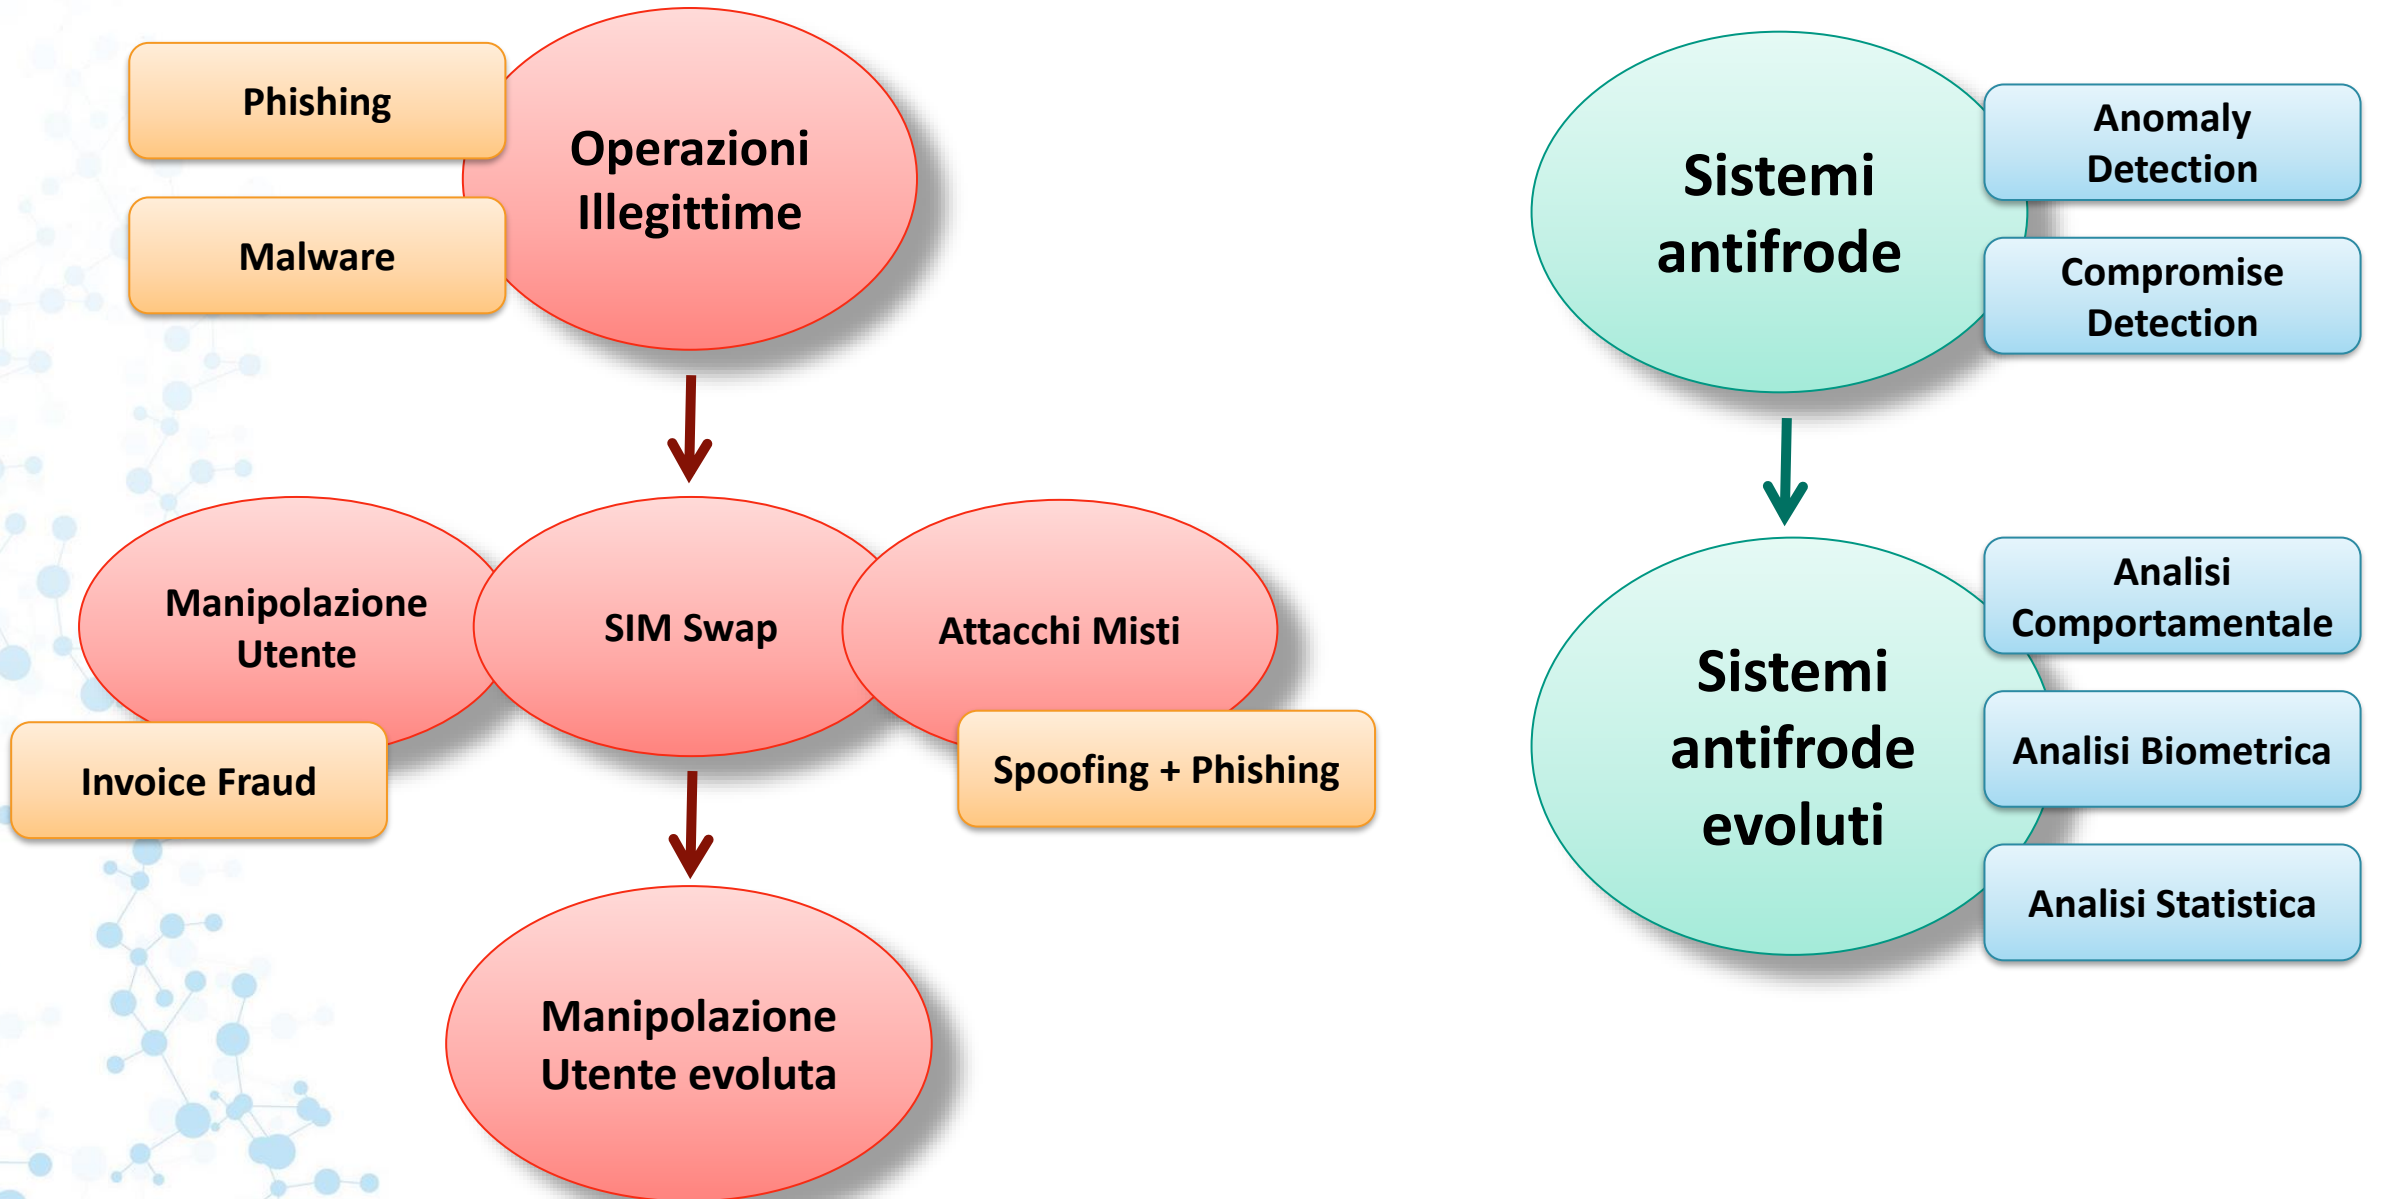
Phishing

Malware

Operazioni Illegittime

Manipolazione Utente

SIM Swap

Attacchi Misti

Invoice Fraud

Spoofing + Phishing

Manipolazione Utente evoluta

Sistemi antifrode

Anomaly Detection

Compromise Detection

Sistemi antifrode evoluti

Analisi Comportamentale

Analisi Biometrica

Analisi Statistica